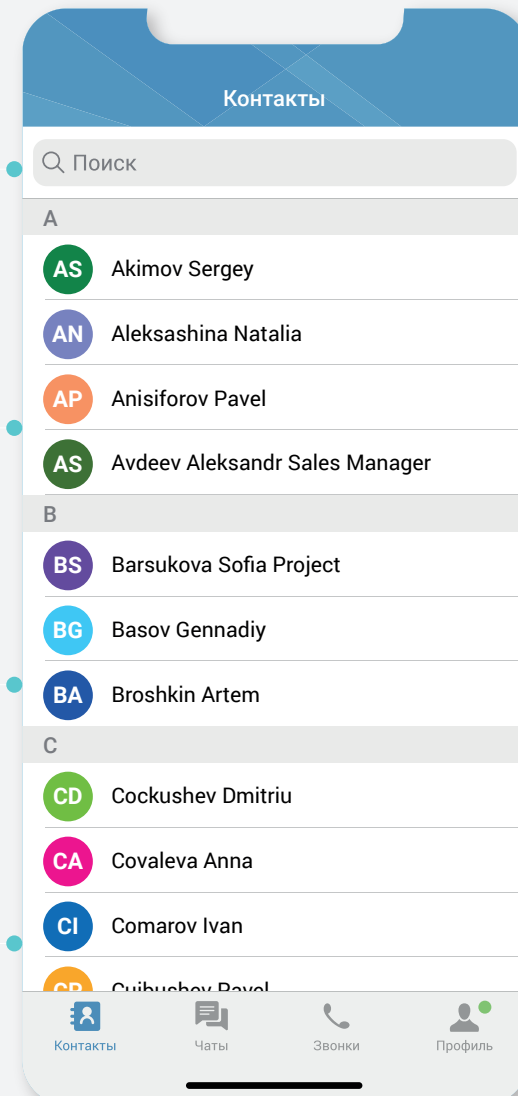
Контакты

Поиск

A

AS Akimov Sergey

AN Aleksashina Natalia

AP Anisiforov Pavel

AS Avdeev Aleksandr Sales Manager

B

BS Barsukova Sofia Project

BG Basov Gennadiy

BA Broshkin Artem

C

CD Cockushev Dmitriu

CA Covaleva Anna

CI Comarov Ivan

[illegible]

Контакты Чаты Звонки Профиль